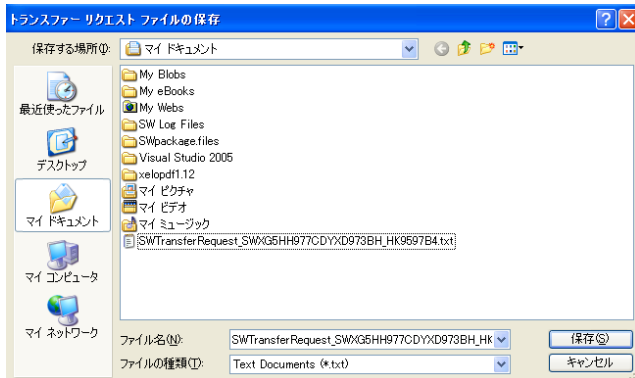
トランスファー リクエスト ファイルの保存

保存する場所(I): マイ ドキュメント

最近使ったファイル
デスクトップ
マイ ドキュメント
マイ コンピュータ
マイ ネットワーク

My Blobs
My eBooks
My Webs
SW Log Files
SWpackage.files
Visual Studio 2005
xelopdf1.12
マイ ピクチャ
マイ ビデオ
マイ ミュージック
SWTransferRequest_SWXG5HH977CDYXD973BH_HK9597B4.txt

ファイル名(N): SWTransferRequest_SWXG5HH977CDYXD973BH_HK
ファイルの種類(T): Text Documents (*.txt)

保存(S)
キャンセル